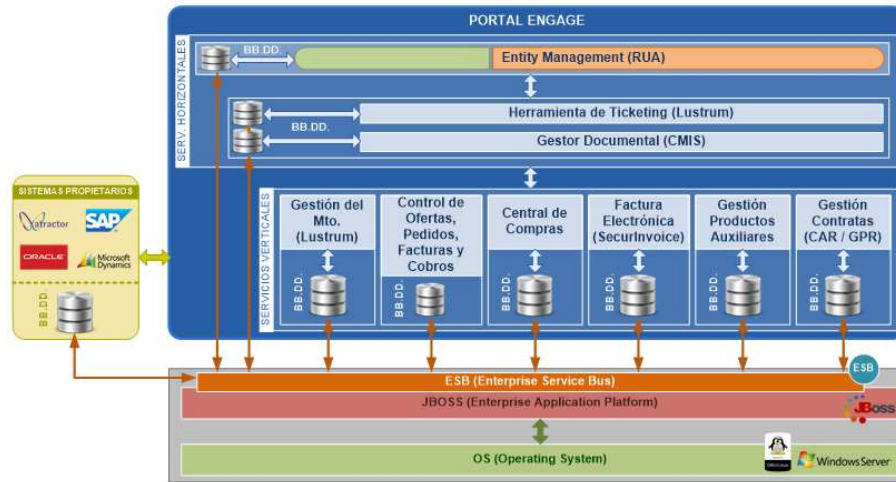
PORTAL ENGAGE

SERV. HORIZONTALES

BB.DD.

Entity Management (RUA)

Herramienta de Ticketing (Lustrum)

BB.DD.

Gestor Documental (CMIS)

SERVICIOS VERTICALES

Gestión del Mto. (Lustrum)

BB.DD.

Control de Ofertas, Pedidos, Facturas y Cobros

BB.DD.

Central de Compras

BB.DD.

Factura Electrónica (SecurInvoice)

BB.DD.

Gestión Productos Auxiliares

BB.DD.

Gestión Contratas (CAR / GPR)

BB.DD.

SISTEMAS PROPIETARIOS

Viafractor

SAP

ORACLE

Microsoft Dynamics

BB.DD.

ESB

ESB (Enterprise Service Bus)

JBOSS (Enterprise Application Platform)

JBoss

OS (Operating System)

Windows Server